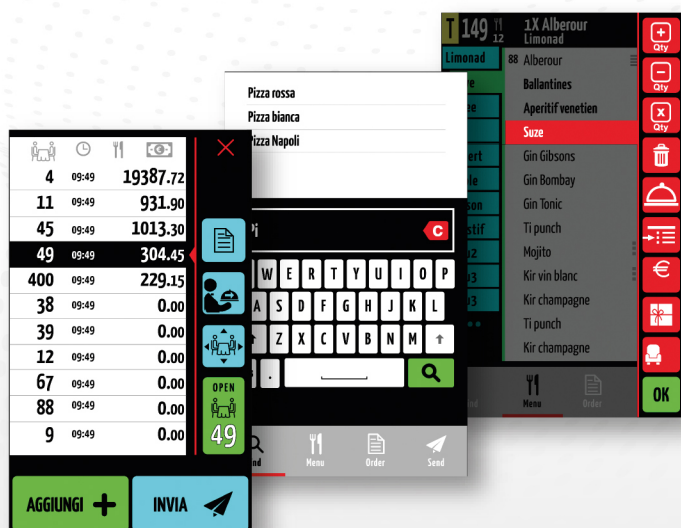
T 149 12 1X Alberour Limonad

Limonad

88 Alberour
Ballantines
Aperitif venetien
Suze
Gin Gibsons
Gin Bombay
Gin Tonic
Ti punch
Mojito
Kir vin blanc
Kir champagne
Ti punch
Kir champagne

Qty
Qty
Qty
OK

Menu
Order

Pizza rossa
Pizza bianca
Pizza Napoli

Pi
C

Q W E R T Y U I O P
A S D F G H J K L
Z X C V B N M

Menu
Order
Send

| | | | |
|---|---|---|---|
| 4 | 09:49 | 19387.72 |
| 11 | 09:49 | 931.90 |
| 45 | 09:49 | 1013.30 |
| 49 | 09:49 | 304.45 |
| 400 | 09:49 | 229.15 |
| 38 | 09:49 | 0.00 |
| 39 | 09:49 | 0.00 |
| 12 | 09:49 | 0.00 |
| 67 | 09:49 | 0.00 |
| 88 | 09:49 | 0.00 |
| 9 | 09:49 | 0.00 |

OPEN
49

AGGIUNGI
INVIA